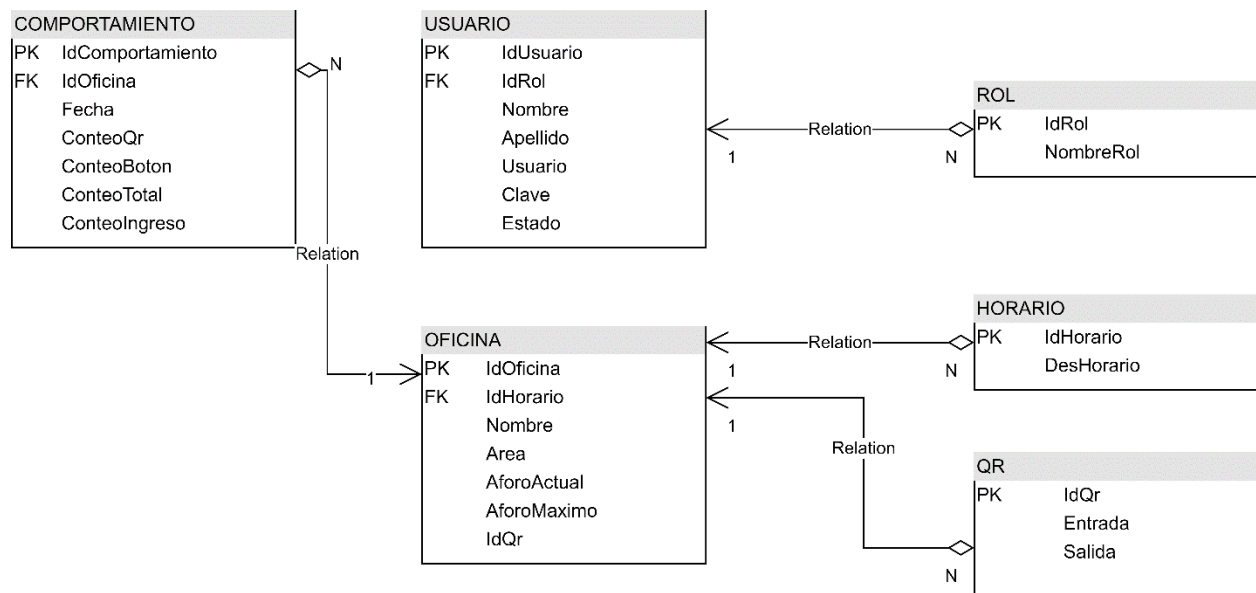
COMPORTAMIENTO
PK IdComportamiento
FK IdOficina
Fecha
ConteoQr
ConteoBoton
ConteoTotal
ConteoIngreso

N
Relation
1

USUARIO
PK IdUsuario
FK IdRol
Nombre
Apellido
Usuario
Clave
Estado

Relation
1
N

ROL
PK IdRol
NombreRol

OFICINA
PK IdOficina
FK IdHorario
Nombre
Area
AforoActual
AforoMaximo
IdQr

Relation
1
N

HORARIO
PK IdHorario
DesHorario

1
Relation
N

QR
PK IdQr
Entrada
Salida